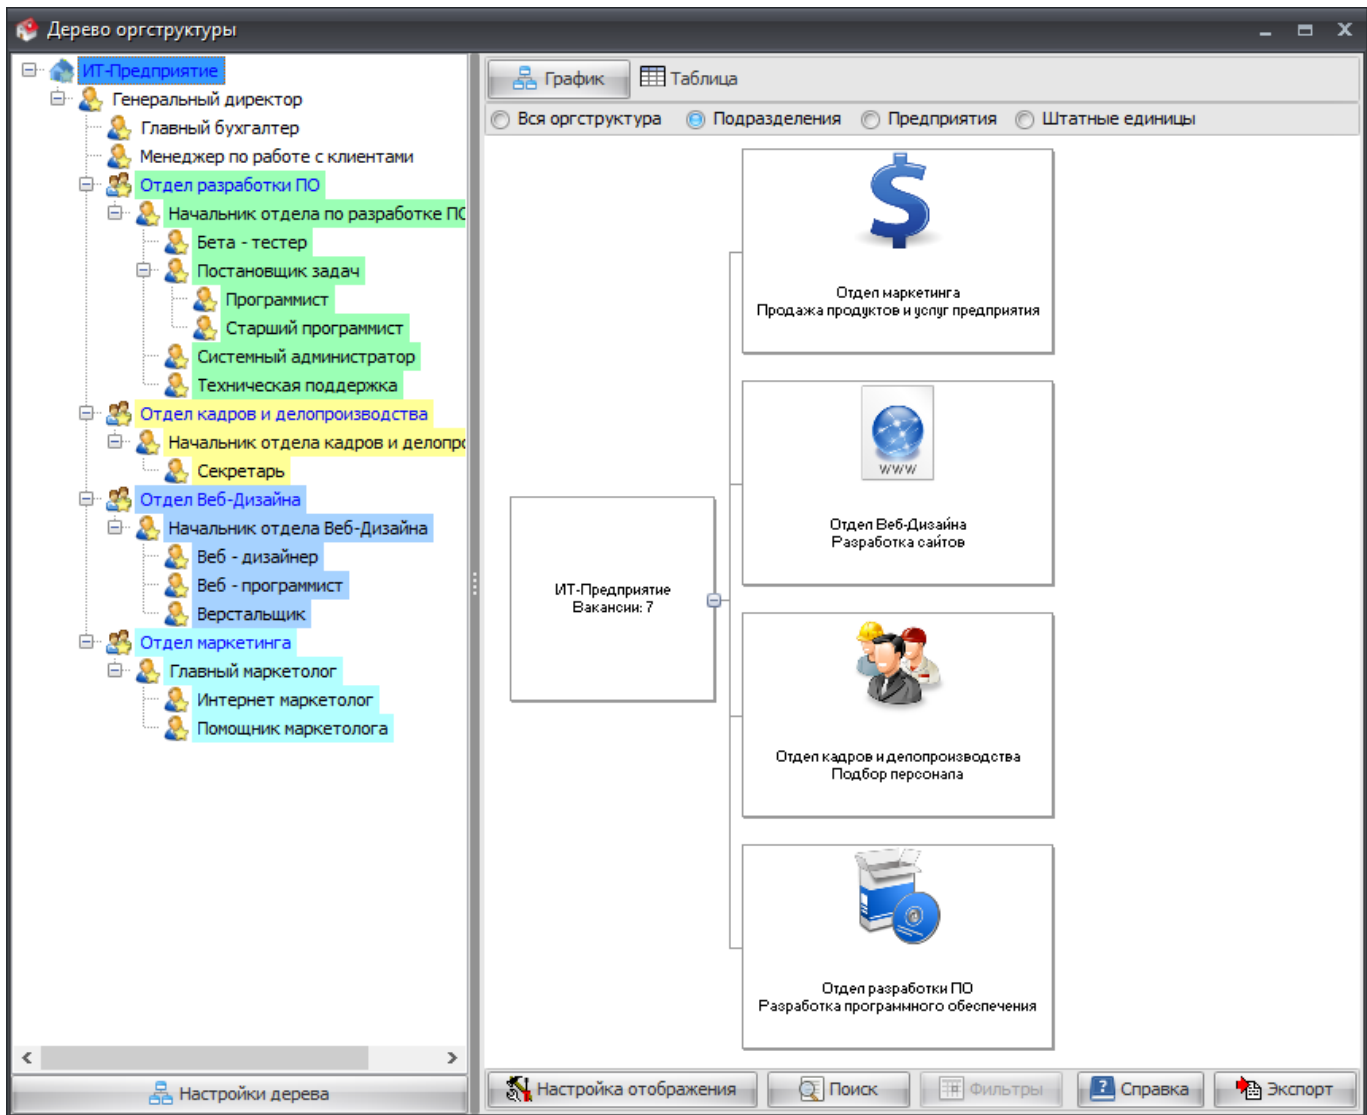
Дерево оргструктуры

ИТ-Предприятие
Генеральный директор
Главный бухгалтер
Менеджер по работе с клиентами
Отдел разработки ПО
Начальник отдела по разработке ПС
Бета - тестер
Постановщик задач
Программист
Старший программист
Системный администратор
Техническая поддержка
Отдел кадров и делопроизводства
Начальник отдела кадров и делопрс
Секретарь
Отдел Веб-Дизайна
Начальник отдела Веб-Дизайна
Веб - дизайнер
Веб - программист
Верстальщик
Отдел маркетинга
Главный маркетолог
Интернет маркетолог
Помощник маркетолога

Настройки дерева

График
Таблица

Вся оргструктура
Подразделения
Предприятия
Штатные единицы

Отдел маркетинга
Продажа продуктов и услуг предприятия

WWW
Отдел Веб-Дизайна
Разработка сайтов

ИТ-Предприятие
Вакансии: 7

Отдел кадров и делопроизводства
Подбор персонала

Отдел разработки ПО
Разработка програмного обеспечения

Настройка отображения
Поиск
Фильтры
Справка
Экспорт